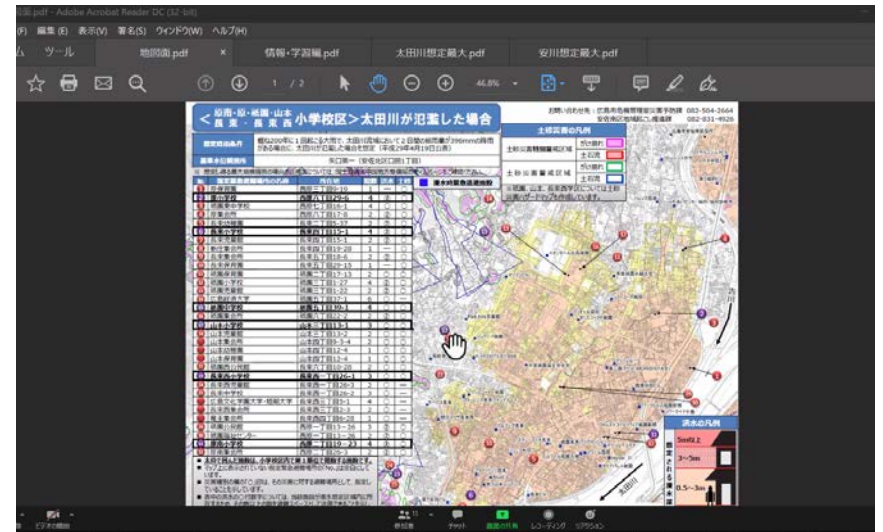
.pdf - Adobe Acrobat Reader DC (32-bit)

(F) 編集(E) 表示(V) 署名(S) ウィンドウ(W) ヘルプ(H)

ツール

地図面.pdf ×

情報・学習編.pdf

太田川想定最大.pdf

安川想定最大.pdf

1 / 2

46.8%

<己斐・古田・己斐上・己斐東・長束西 小学校区>太田川が氾濫した場合

お問い合わせ先：広島市危機管理室災害予防課 082-504-2664
安佐南区地域起こし推進課 082-831-4926

土砂災害の凡例

土砂災害特別警戒区域

土砂災害警戒区域

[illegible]

洪水の凡例

5m以上

3～5m

0.5～3m

太田川

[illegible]

ビデオの開始

参加者

チャット

画面の共有

レコーディング

リアクション